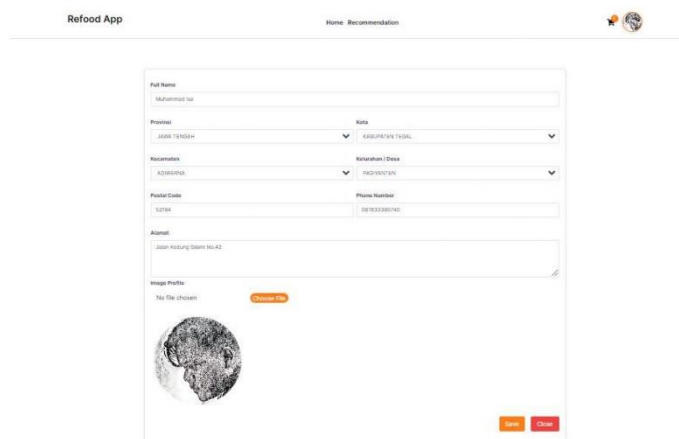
Refood App

Home Recommendation

Full Name

Muhammad Isa

Provinsi

JAWA TENGAH

Kota

KABUPATEN TEGAL

Kecamatan

ADIWERNA

Kelurahan / Desa

PAGIYANTEN

Postal Code

52194

Phone Number

081933380740

Alamat

Jalan Kedung Galam No.42

Image Profile

No file chosen

Choose File

Save

Close